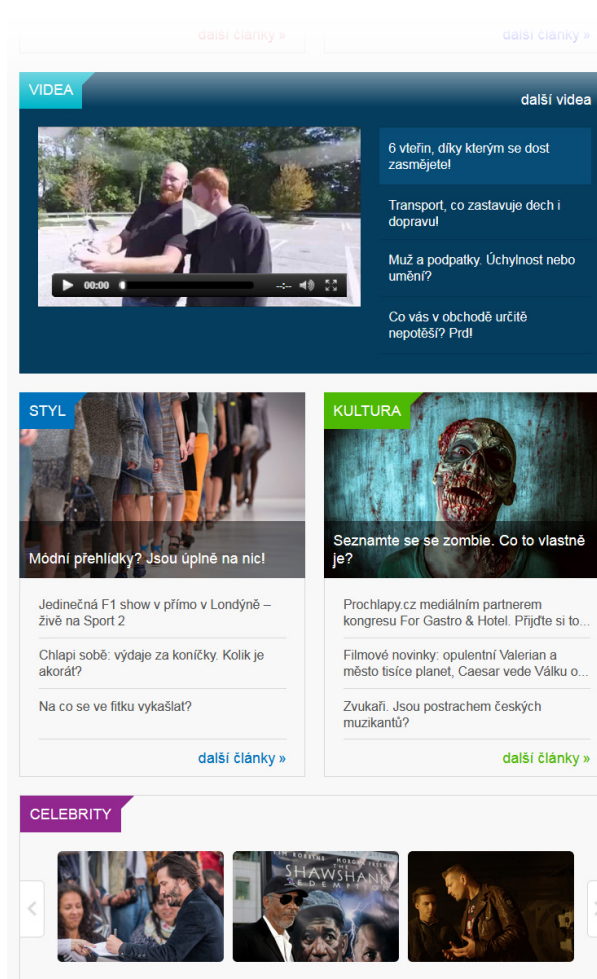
další články »

další články »

VIDEA

další videa

00:00

6 vteřin, díky kterým se dost zasmějete!

Transport, co zastavuje dech i dopravu!

Muž a podpatky. Úchylnost nebo umění?

Co vás v obchodě určitě nepotěší? Prd!

STYL

Módní přehlídky? Jsou úplně na nic!

Jedinečná F1 show v přímo v Londýně – živě na Sport 2

Chlapi sobě: výdaje za koníčky. Kolik je akorát?

Na co se ve fitku vykašlat?

další články »

KULTURA

Seznamte se se zombie. Co to vlastně je?

Prochlapy.cz mediálním partnerem kongresu For Gastro & Hotel. Přijďte si to...

Filmové novinky: opulentní Valerian a město tisíce planet, Caesar vede Válku o...

Zvukaři. Jsou postrachem českých muzikantů?

další články »

CELEBRITY

SHAWSHANK REDEMPTION